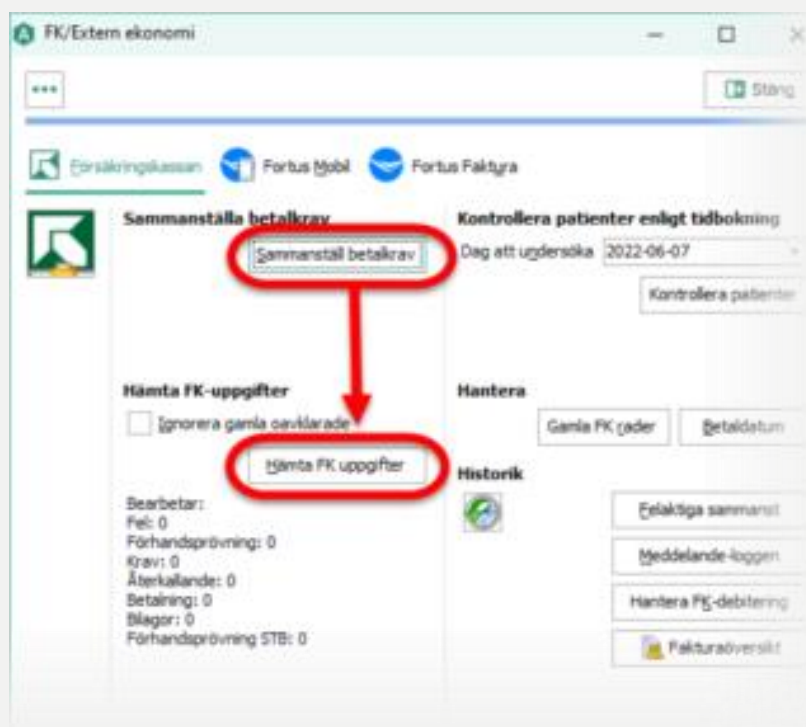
FK/Extern ekonomi

...

Stäng

Försäkringskassan Fortus Mobil Fortus Faktura

Sammanställa betalkrav

Sammanställ betalkrav

Kontrollera patienter enligt tidbokning

Dag att undersöka 2022-06-07

Kontrollera patienter

Hämta FK-uppgifter

Ignorera gamla oavklarade

Hämta FK uppgifter

Hantera

Gamla FK rader

Betaldatum

Historik

Bearbetar:
Fel: 0
Förhandsprövning: 0
Krav: 0
Återkallande: 0
Betalning: 0
Bilagor: 0
Förhandsprövning STB: 0

Felaktiga sammanst

Meddelande-loggen

Hantera FK-debitering

Fakturaöversikt